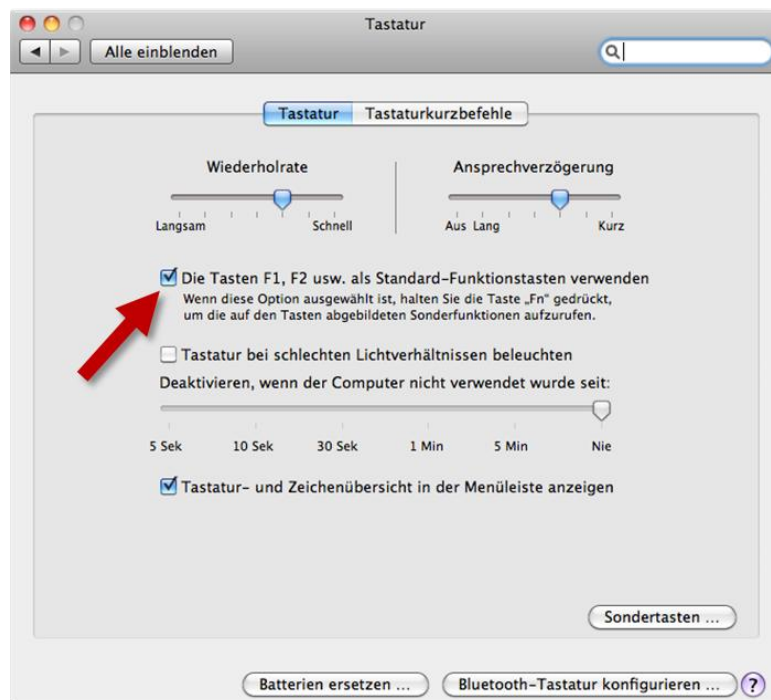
Tastatur

Alle einblenden

Tastatur Tastaturkurzbefehle

Wiederholrate

Langsam Schnell

Ansprechverzögerung

Aus Lang Kurz

Die Tasten F1, F2 usw. als Standard-Funktionstasten verwenden

Wenn diese Option ausgewählt ist, halten Sie die Taste „Fn" gedrückt, um die auf den Tasten abgebildeten Sonderfunktionen aufzurufen.

Tastatur bei schlechten Lichtverhältnissen beleuchten

Deaktivieren, wenn der Computer nicht verwendet wurde seit:

5 Sek 10 Sek 30 Sek 1 Min 5 Min Nie

Tastatur- und Zeichenübersicht in der Menüleiste anzeigen

Sondertasten ...

Batterien ersetzen ...

Bluetooth-Tastatur konfigurieren ...

?